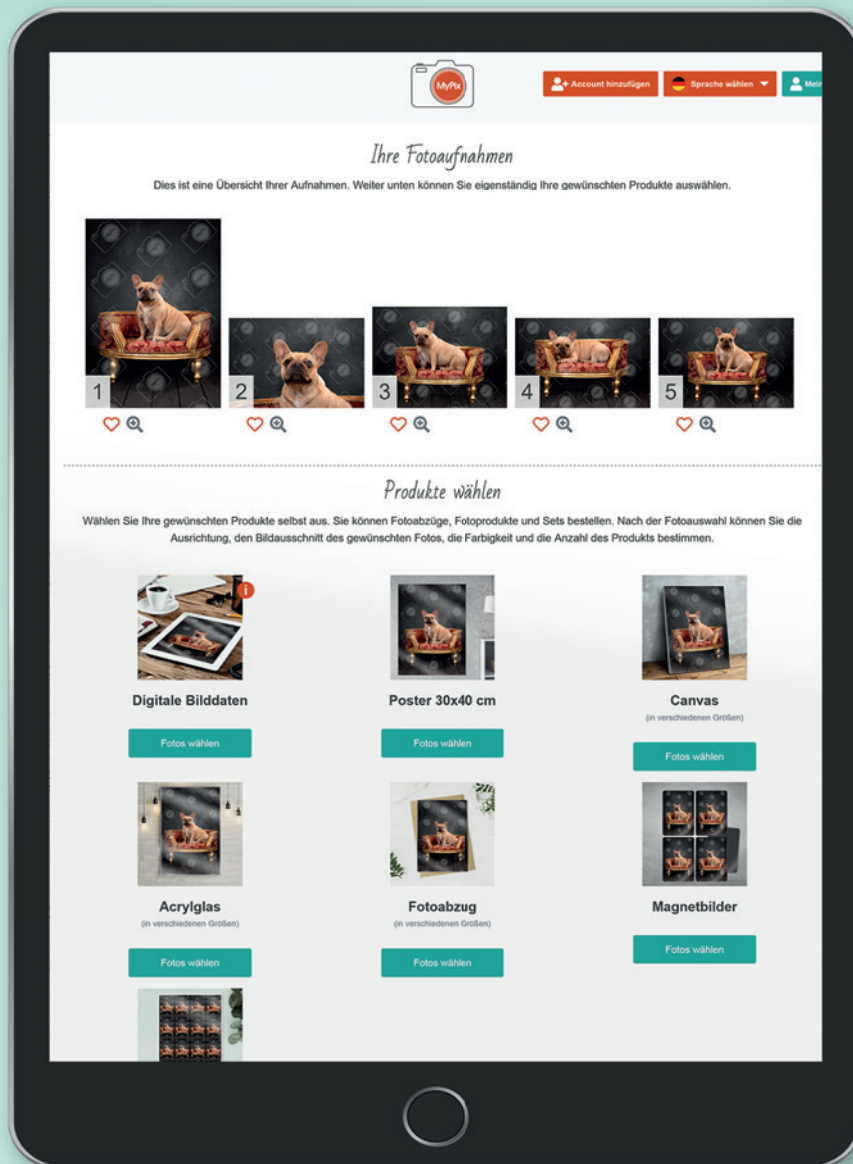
MyPix

Account hinzufügen

Sprache wählen

Mein

Ihre Fotoaufnahmen

Dies ist eine Übersicht Ihrer Aufnahmen. Weiter unten können Sie eigenständig Ihre gewünschten Produkte auswählen.

1

2

3

4

5

Produkte wählen

Wählen Sie Ihre gewünschten Produkte selbst aus. Sie können Fotoabzüge, Fotoprodukte und Sets bestellen. Nach der Fotoauswahl können Sie die Ausrichtung, den Bildausschnitt des gewünschten Fotos, die Farbigkeit und die Anzahl des Produkts bestimmen.

i

Digitale Bilddaten

Fotos wählen

Poster 30x40 cm

Fotos wählen

Canvas

(in verschiedenen Größen)

Fotos wählen

Acrylglas

(in verschiedenen Größen)

Fotos wählen

Fotoabzug

(in verschiedenen Größen)

Fotos wählen

Magnetbilder

Fotos wählen